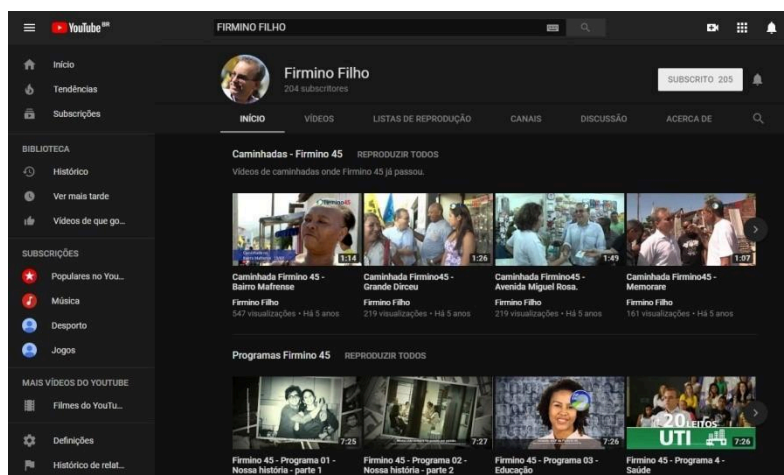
YouTube BR

FIRMINO FILHO

Início
Tendências
Subscrições

BIBLIOTECA
Histórico
Ver mais tarde
Vídeos de que go...

SUBSCRIÇÕES
Populares no You...
Música
Desporto
Jogos

MAIS VÍDEOS DO YOUTUBE
Filmes do YouTu...

Definições
Histórico de relat...

Firmino Filho
204 subscritores

SUBSCRITO 205

INÍCIO VÍDEOS LISTAS DE REPRODUÇÃO CANAIS DISCUSSÃO ACERCA DE

Caminhadas - Firmino 45 REPRODUZIR TODOS
Vídeos de caminhadas onde Firmino 45 já passou.

1:14
Caminhada Firmino 45 - Bairro Mafrense
Firmino Filho
547 visualizações • Há 5 anos

1:26
Caminhada Firmino45 - Grande Dirceu
Firmino Filho
219 visualizações • Há 5 anos

1:49
Caminhada Firmino45 - Avenida Miguel Rosa.
Firmino Filho
219 visualizações • Há 5 anos

1:07
Caminhada Firmino45 - Memorare
Firmino Filho
161 visualizações • Há 5 anos

Programas Firmino 45 REPRODUZIR TODOS

7:25
Firmino 45 - Programa 01 - Nossa história - parte 1

7:27
Firmino 45 - Programa 02 - Nossa história - parte 2

7:26
Firmino 45 - Programa 03 - Educação

20 LEITOS UTI
7:26
Firmino 45 - Programa 4 - Saúde